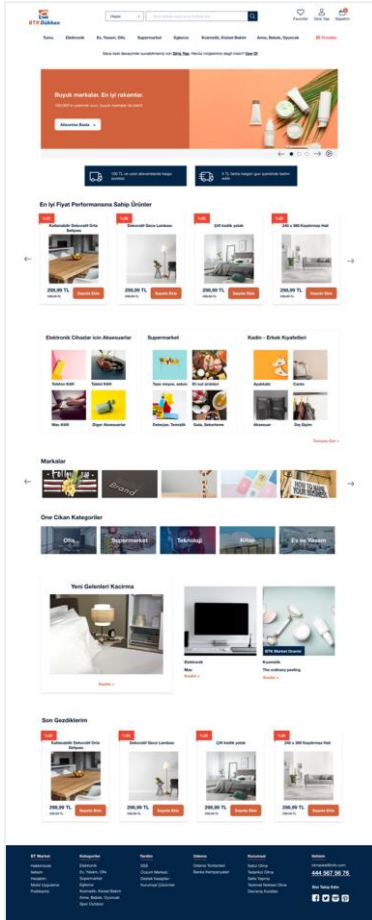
BTK Dükkan

Hepsi

Favoriler Üye Ol Sepetim

Tümü Elektronik Ev, Yaşam, Ofis Supermarket Eğlence Kozmetik, Kişisel Bakım Anne, Bebek, Oyuncak Fırsatlar

Size özel alışveriş sunabilmemiz için Giriş Yap. Henüz müşterimiz değil misin? Üye Ol

Büyük markalar. En iyi rakamlar.

Alışverişe Başla

En iyi Fiyat Performansına Sahip Ürünler

%30

Kullanılabilir Dekoratif Orta Sehpası

299,99 TL

Sepete Ekle

%30

Dekoratif Gece Lambası

299,99 TL

Sepete Ekle

%30

Çift kişilik yatak

299,99 TL

Sepete Ekle

%30

240 x 380 Kapitonlu Halı

299,99 TL

Sepete Ekle

Elektronik Cihazlar için Aksesuarlar

Telefon Kılıfı

Tablet Kılıfı

Mac Kılıfı

Diğer Aksesuarlar

Supermarket

Taze meyve, sebze

Et süt ürünleri

Deterjan, Temizlik

Gıda, Şekerleme

Kadın - Erkek Kıyafetleri

Ayakkabı

Canta

Aksesuar

Dış Giyim

Tümünü Gör

Markalar

Öne Çıkan Kategoriler

Ofis

Supermarket

Teknoloji

Kitap

Ev ve Yaşam

Yeni Gelenleri Kaçırma

İncele

Elektronik

Mac

İncele

BTK Market Önerisi

Kozmetik

The ordinary peeling

İncele

Son Gezdiklerim

%30

Kullanılabilir Dekoratif Orta Sehpası

299,99 TL

Sepete Ekle

%30

Dekoratif Gece Lambası

299,99 TL

Sepete Ekle

%30

Çift kişilik yatak

299,99 TL

Sepete Ekle

%30

240 x 380 Kapitonlu Halı

299,99 TL

Sepete Ekle

BT Market

Kategoriler

Elektronik
Ev, Yaşam, Ofis
Supermarket
Eğlence
Kozmetik, Kişisel Bakım
Anne, Bebek, Oyuncak
Spor Outdoor

Yardım

SSS

Ödeme

Kurumsal

İletişim

444 567 56 76

Bizi Takip Edin